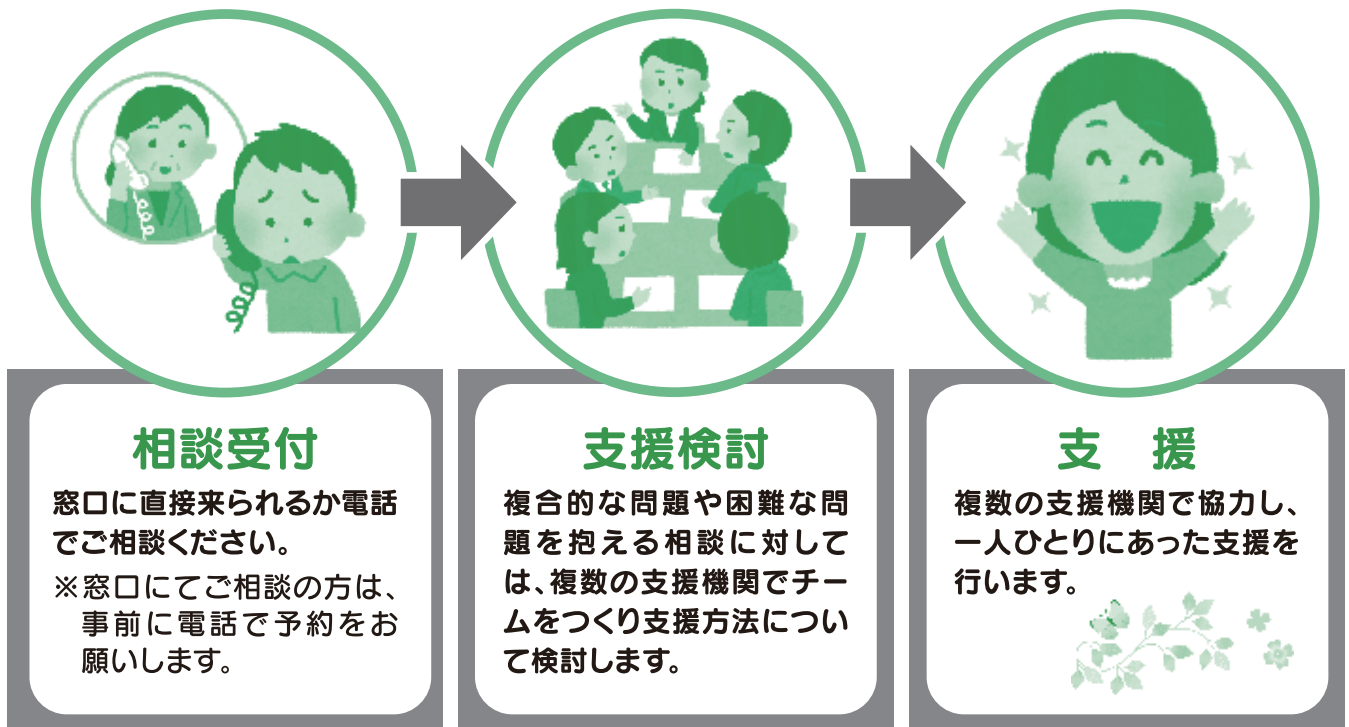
相談受付

窓口に直接来られるか電話でご相談ください。

※窓口にてご相談の方は、事前に電話で予約をお願いします。

支援検討

複合的な問題や困難な問題を抱える相談に対しては、複数の支援機関でチームをつくり支援方法について検討します。

支　援

複数の支援機関で協力し、一人ひとりにあった支援を行います。